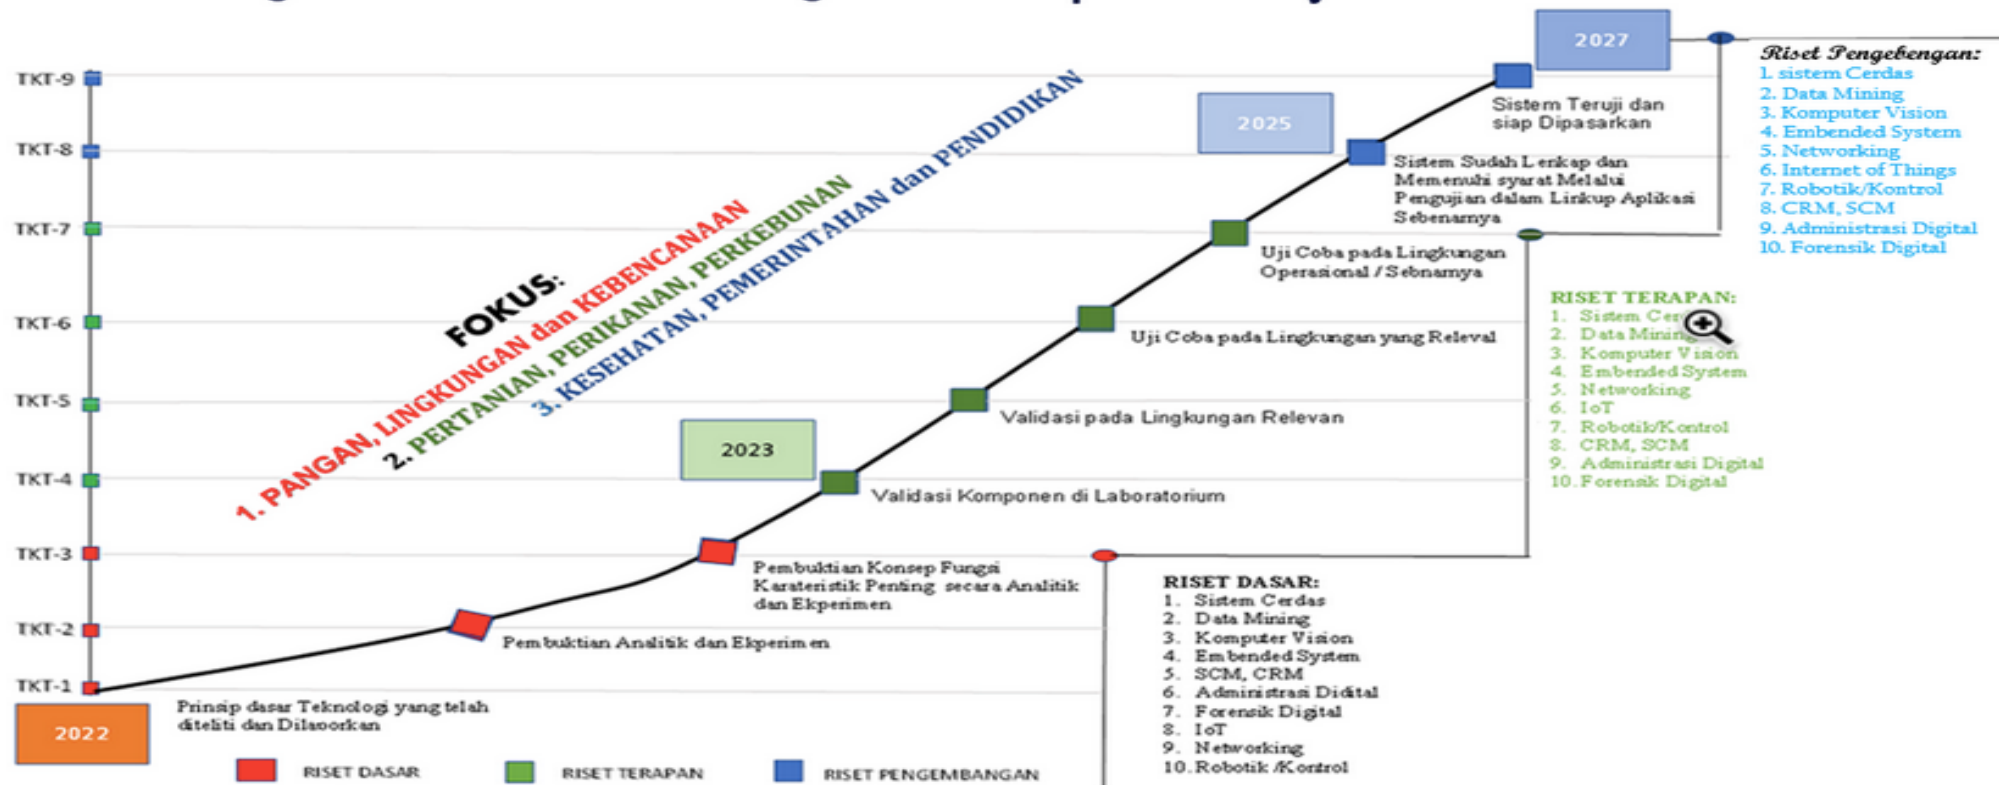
TKT-9
TKT-8
TKT-7
TKT-6
TKT-5
TKT-4
TKT-3
TKT-2
TKT-1

2027

Riset Pengebengan:
1. sistem Cerdas
2. Data Mining
3. Komputer Vision
4. Embedded System
5. Networking
6. Internet of Things
7. Robotik/Kontrol
8. CRM, SCM
9. Administrasi Digital
10. Forensik Digital

2025

Sistem Teruji dan siap Dipasarkan

Sistem Sudah Lenkap dan Memenuhi syarat Melalui Pengujian dalam Linkup Aplikasi Sebenarnya

FOKUS:
1. PANGAN, LINGKUNGAN dan KEBENCANAAN
2. PERTANIAN, PERIKANAN, PERKEBUNAN
3. KESEHATAN, PEMERINTAHAN dan PENDIDIKAN

Uji Coba pada Lingkungan Operasional / Sebnarnya

RISET TERAPAN:
1. Sistem Cer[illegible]
2. Data Minin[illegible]
3. Komputer Vision
4. Embended System
5. Networking
6. IoT
7. Robotik/Kontrol
8. CRM, SCM
9. Administrasi Digital
10. Forensik Digital

Uji Coba pada Lingkungan yang Releval

Validasi pada Lingkungan Relevan

2023

Validasi Komponen di Laboratorium

Pembuktian Konsep Fungsi Karateristik Penting secara Analitik dan Ekperimen

Pembuktian Analitik dan Ekperimen

RISET DASAR:
1. Sistem Cerdas
2. Data Mining
3. Komputer Vision
4. Embended System
5. SCM, CRM
6. Administrasi Didital
7. Forensik Digital
8. IoT
9. Networking
10. Robotik /Kontrol

2022

Prinsip dasar Teknologi yang telah diteliti dan Dilaoorkan

RISET DASAR
RISET TERAPAN
RISET PENGEMBANGAN